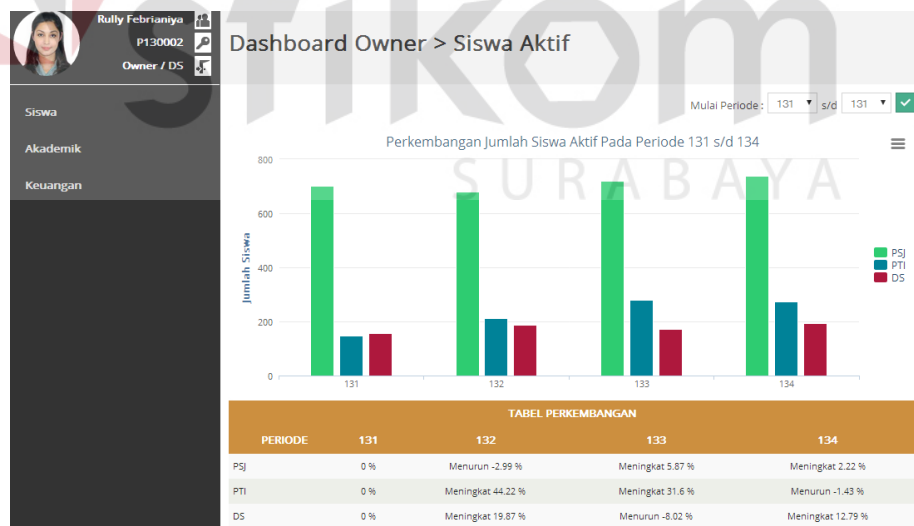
Rully Febrianiya
P130002
Owner / DS

Siswa
Akademik
Keuangan

Dashboard Owner > Siswa Aktif

stikom SURABAYA

Mulai Periode : 131 s/d 131

Perkembangan Jumlah Siswa Aktif Pada Periode 131 s/d 134

Jumlah Siswa

800
600
400
200
0

131 132 133 134

PSJ
PTI
DS

TABEL PERKEMBANGAN

| PERIODE | 131 | 132 | 133 | 134 |
|---|---|---|---|---|
| PSJ | 0 % | Menurun -2.99 % | Meningkat 5.87 % | Meningkat 2.22 % |
| PTI | 0 % | Meningkat 44.22 % | Meningkat 31.6 % | Menurun -1.43 % |
| DS | 0 % | Meningkat 19.87 % | Menurun -8.02 % | Meningkat 12.79 % |